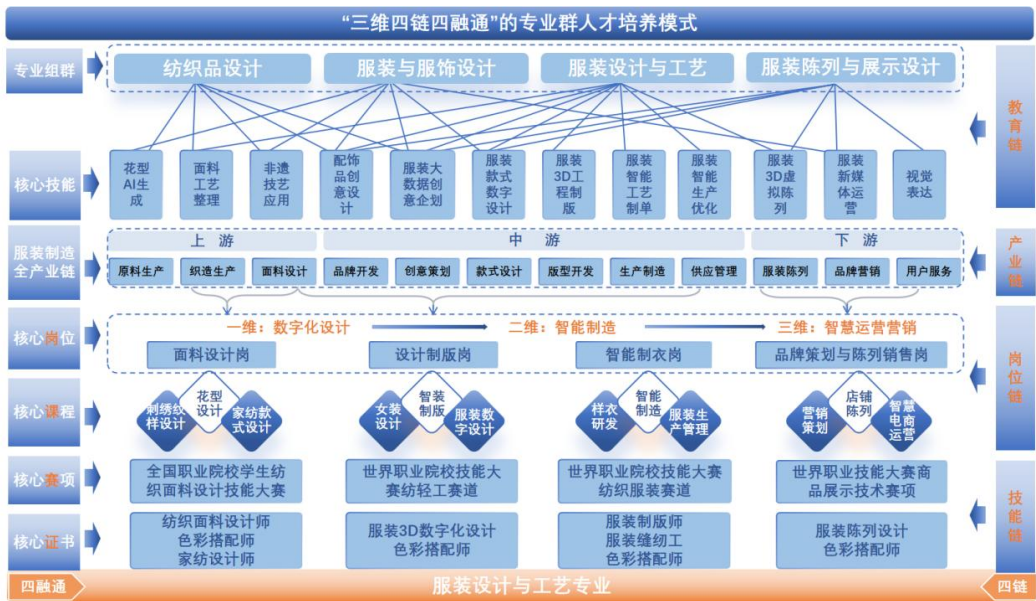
“三维四链四融通”的专业群人才培养模式

专业组群

纺织品设计 | 服装与服饰设计 | 服装设计与工艺 | 服装陈列与展示设计

教育链

核心技能

花型AI生成 | 面料工艺整理 | 非遗技艺应用 | 配饰品创意设计 | 服装大数据创意企划 | 服装款式数字设计 | 服装3D工程制版 | 服装智能工艺制单 | 服装智能生产优化 | 服装3D虚拟陈列 | 服装新媒体运营 | 视觉表达

服装制造全产业链

上游 | 中游 | 下游

原料生产 | 织造生产 | 面料设计 | 品牌开发 | 创意策划 | 款式设计 | 版型开发 | 生产制造 | 供应管理 | 服装陈列 | 品牌营销 | 用户服务

产业链

核心岗位

一维：数字化设计 二维：智能制造 三维：智慧运营营销

面料设计岗 | 设计制版岗 | 智能制衣岗 | 品牌策划与陈列销售岗

岗位链

核心课程

刺绣纹样设计 | 花型设计 | 家纺款式设计 | 女装设计 | 智装制版 | 服装数字设计 | 样衣研发 | 智能制造 | 服装生产管理 | 营销策划 | 店铺陈列 | 智慧电商运营

核心赛项

全国职业院校学生纺织面料设计技能大赛 | 世界职业院校技能大赛纺轻工赛道 | 世界职业院校技能大赛纺织服装赛道 | 世界职业技能大赛商品展示技术赛项

技能链

核心证书

纺织面料设计师
色彩搭配师
家纺设计师 | 服装3D数字化设计
色彩搭配师 | 服装制版师
服装缝纫工
色彩搭配师 | 服装陈列设计
色彩搭配师

四融通 服装设计与工艺专业 四链